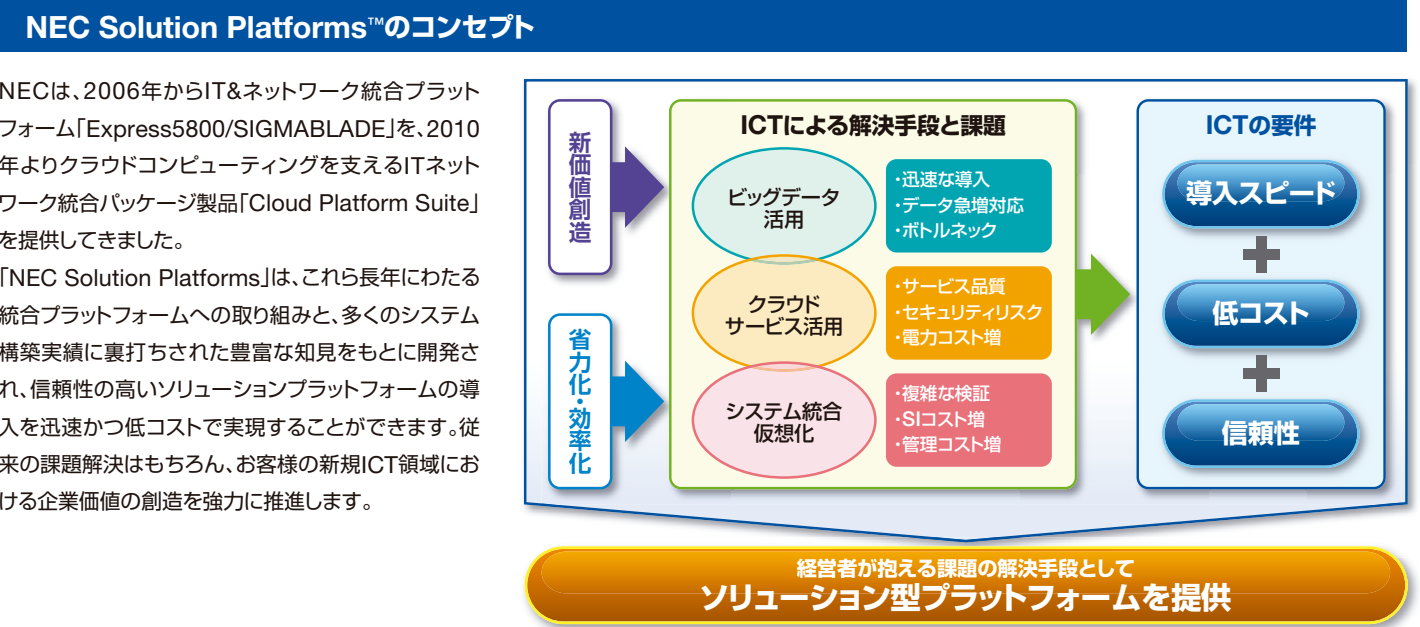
NEC Solution Platforms™のコンセプト

NECは、2006年からIT&ネットワーク統合プラットフォーム「Express5800/SIGMABLADE」を、2010年よりクラウドコンピューティングを支えるITネットワーク統合パッケージ製品「Cloud Platform Suite」を提供してきました。

「NEC Solution Platforms」は、これら長年にわたる統合プラットフォームへの取り組みと、多くのシステム構築実績に裏打ちされた豊富な知見をもとに開発され、信頼性の高いソリューションプラットフォームの導入を迅速かつ低コストで実現することができます。従来の課題解決はもちろん、お客様の新規ICT領域における企業価値の創造を強力に推進します。

新価値創造

省力化・効率化

ICTによる解決手段と課題

ビッグデータ活用

・迅速な導入
・データ急増対応
・ボトルネック

クラウドサービス活用

・サービス品質
・セキュリティリスク
・電力コスト増

システム統合仮想化

・複雑な検証
・SIコスト増
・管理コスト増

ICTの要件

導入スピード

低コスト

信頼性

経営者が抱える課題の解決手段として
ソリューション型プラットフォームを提供